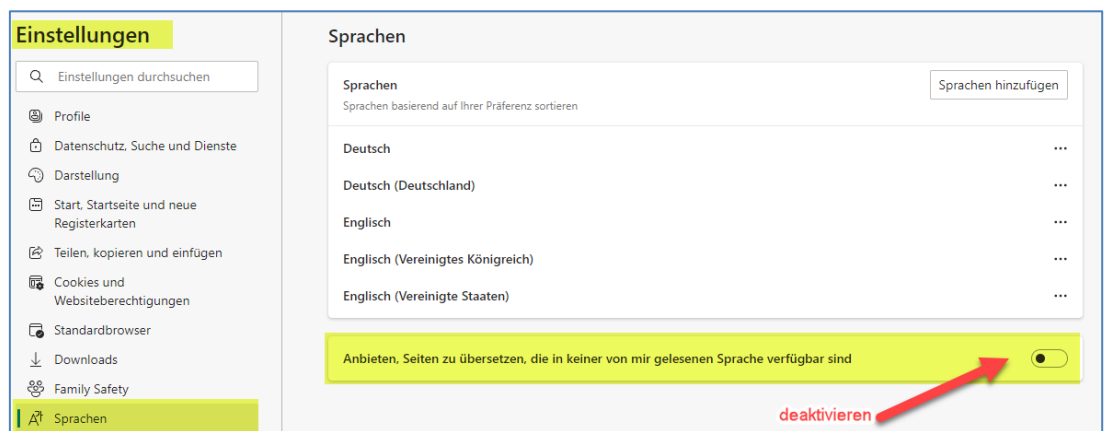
Einstellungen

Einstellungen durchsuchen

Profile

Datenschutz, Suche und Dienste

Darstellung

Start, Startseite und neue Registerkarten

Teilen, kopieren und einfügen

Cookies und Websiteberechtigungen

Standardbrowser

Downloads

Family Safety

Sprachen

Sprachen

Sprachen

Sprachen basierend auf Ihrer Präferenz sortieren

Sprachen hinzufügen

Deutsch

Deutsch (Deutschland)

Englisch

Englisch (Vereinigtes Königreich)

Englisch (Vereinigte Staaten)

Anbieten, Seiten zu übersetzen, die in keiner von mir gelesenen Sprache verfügbar sind

deaktivieren